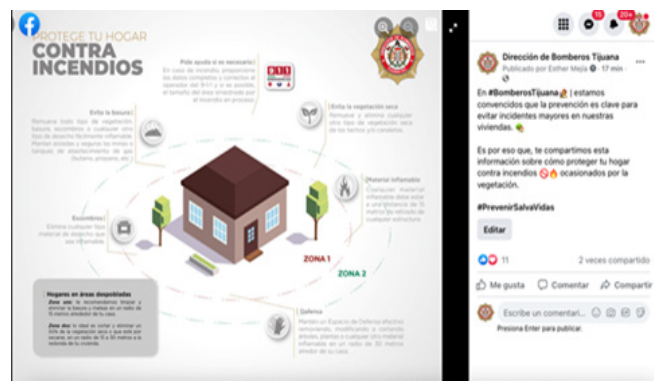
PROTEGE TU HOGAR
CONTRA INCENDIOS

Pide ayuda si es necesario!
En caso de incendio, proporcione los datos completos y correctos al operador del 9-1-1 y si es posible, el tamaño del área ensanchada por el incendio en proceso.

911

Evita la basura!
Remueve todo tipo de basura, escombros o cualquier otro tipo de desecho fácilmente inflamable. Mantén aisladas y seguras las minas o tanques de abastecimiento de gas (butano, propano, etc.)

Evita la vegetación seca
Remueve y elimina cualquier otro tipo de vegetación seca de los techos y/o canaletas.

Escombros!
Elimine cualquier tipo material de desecho que sea inflamable.

Material inflamable
Conserve material inflamable debe estar a una distancia de 15 metros de retirado de cualquier estructura.

ZONA 1
ZONA 2

Hogares en áreas despobladas
Zona uno: lo recomendamos limpiar y eliminar la basura y maleza en un radio de 10 metros alrededor de su casa.
Zona dos: lo ideal es cortar y eliminar un 50% de la vegetación seca y que esté por encima, en un radio de 15 a 30 metros a la redonda de tu vivienda.

Defensa
Permite un Espacio de Defensa efectivo removiendo, modificando o cortando árboles, plantas o cualquier otro material inflamable en un radio de 30 metros alrededor de su casa.

Dirección de Bomberos Tijuana
Publicado por Esther Mejía · 17 min ·

En #BomberosTijuana | estamos convencidos que la prevención es clave para evitar incidentes mayores en nuestras viviendas.

Es por eso que, te compartimos esta información sobre cómo proteger tu hogar contra incendios ocasionados por la vegetación.

#PrevenirSalvaVidas

Editar

11
2 veces compartido

Me gusta
Comentar
Compartir

Escribe un comentari...
Presiona Enter para publicar.

15
20+